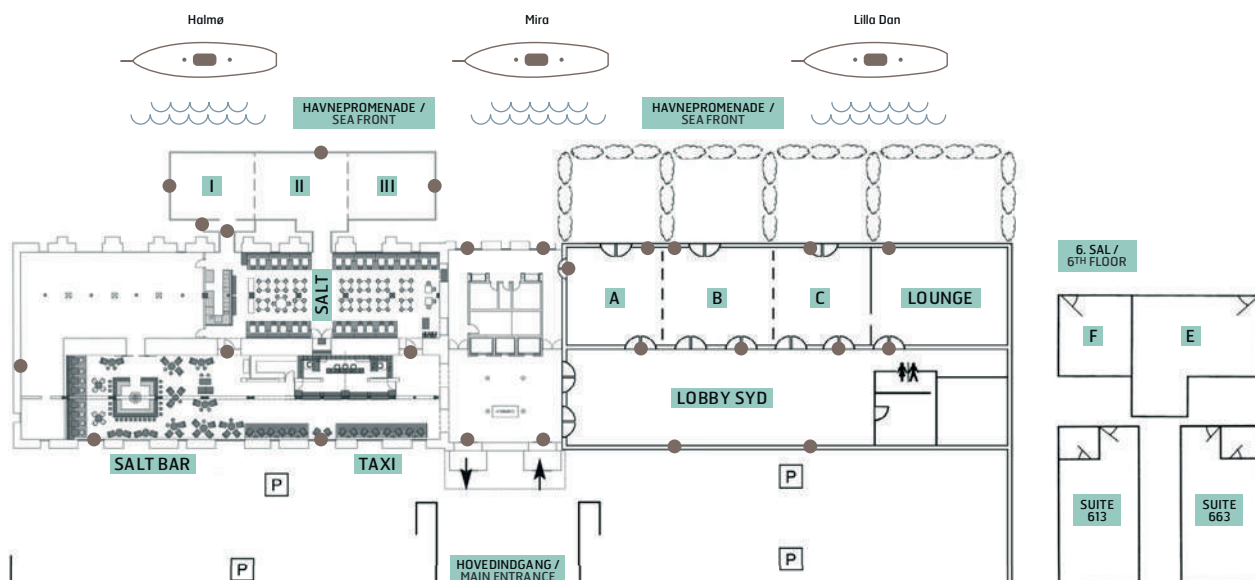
Halmø

Mira

Lilla Dan

HAVNEPROMENADE / SEA FRONT

HAVNEPROMENADE / SEA FRONT

I

II

III

SALT

A

B

C

LOUNGE

6. SAL / 6TH FLOOR

F

E

LOBBY SYD

SALT BAR

TAXI

P

P

P

P

SUITE 613

SUITE 663

HOVEDINDGANG / MAIN ENTRANCE